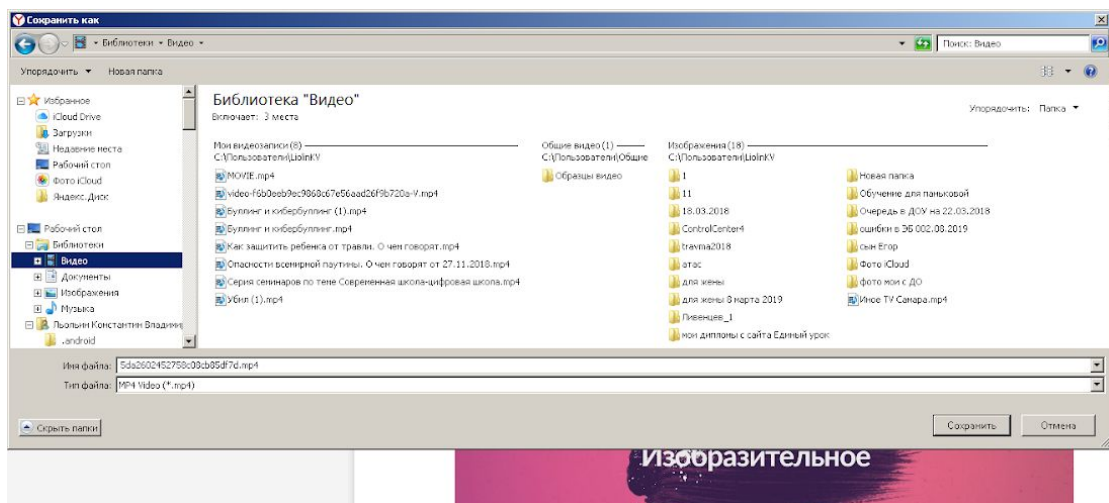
Сохранить как

Библиотеки ▸ Видео ▸

Поиск: Видео

Упорядочить ▾ Новая папка

Избранное
iCloud Drive
Загрузки
Недавние места
Рабочий стол
Фото iCloud
Яндекс.Диск

Рабочий стол
Библиотеки
Видео
Документы
Изображения
Музыка
Льолин Константин Владими
.android

Библиотека "Видео"
Включает: 3 места

Упорядочить: Папка ▾

Мои видеозаписи (8)
C:\Пользователи\LiolinKV

MOVIE.mp4
video-f6b0eeb9ec9868c67e56aad26f9b720a-V.mp4
Буллинг и кибербуллинг (1).mp4
Буллинг и кибербуллинг.mp4
Как защитить ребенка от травли. О чем говорят.mp4
Опасности всемирной паутины. О чем говорят от 27.11.2018.mp4
Серия семинаров по теме Современная школа-цифровая школа.mp4
Убил (1).mp4

Общие видео (1)
C:\Пользователи\Общие

Образцы видео

Изображения (18)
C:\Пользователи\LiolinKV

1
11
18.03.2018
ControlCenter4
travma2018
атас
для жены
для жены 8 марта 2019
Пивенцев_1
мои дипломы с сайта Единый урок
Новая папка
Обучение для паньковой
Очередь в ДОУ на 22.03.2018
ошибки в ЭБ 002.08.2019
сын Егор
Фото iCloud
фото мои с ДО
Иное ТУ Самара.mp4

Имя файла: 5da2602452758c00cb85df7d.mp4
Тип файла: MP4 Video (*.mp4)

Скрыть папки

Сохранить
Отмена

Изобразительное